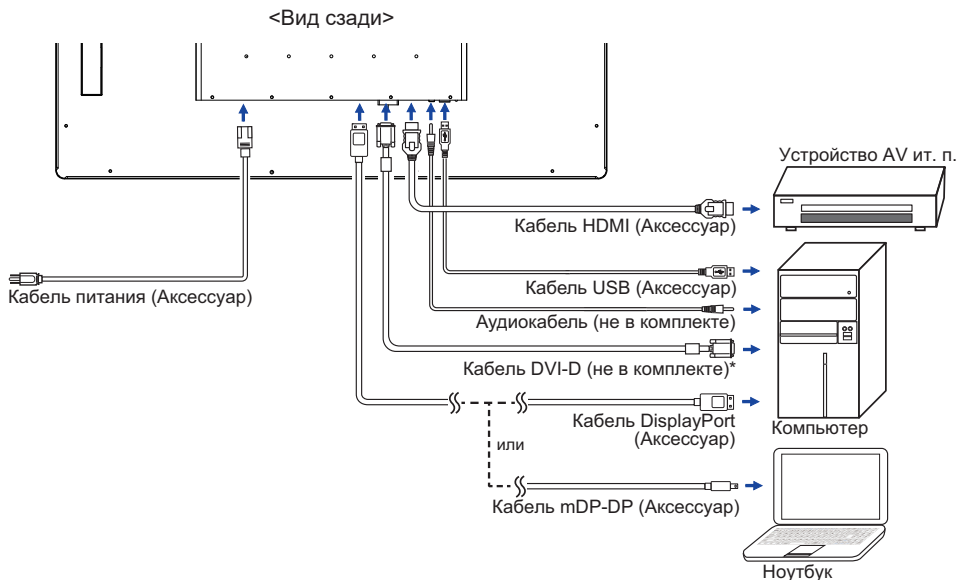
<Вид сзади>

Устройство AV ит. п.

Кабель HDMI (Аксессуар)

Кабель питания (Аксессуар)

Кабель USB (Аксессуар)

Аудиокабель (не в комплекте)

Кабель DVI-D (не в комплекте)*

Кабель DisplayPort (Аксессуар)

Компьютер

или

Кабель mDP-DP (Аксессуар)

Ноутбук